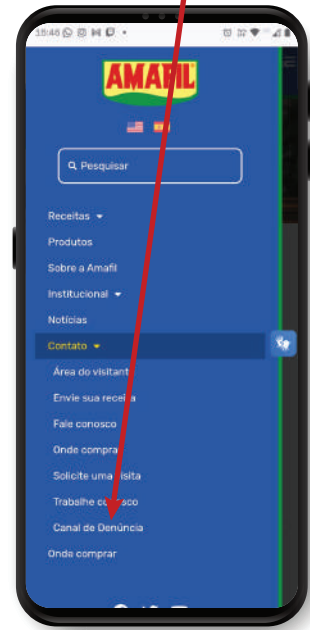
15:46

AMAFIL

Pesquisar

Receitas
Produtos
Sobre a Amafil
Institucional
Notícias
Contato
Área do visitant
Envie sua receita
Fale conosco
Onde compra
Solicite uma visita
Trabalhe conosco
Canal de Denúncia
Onde comprar